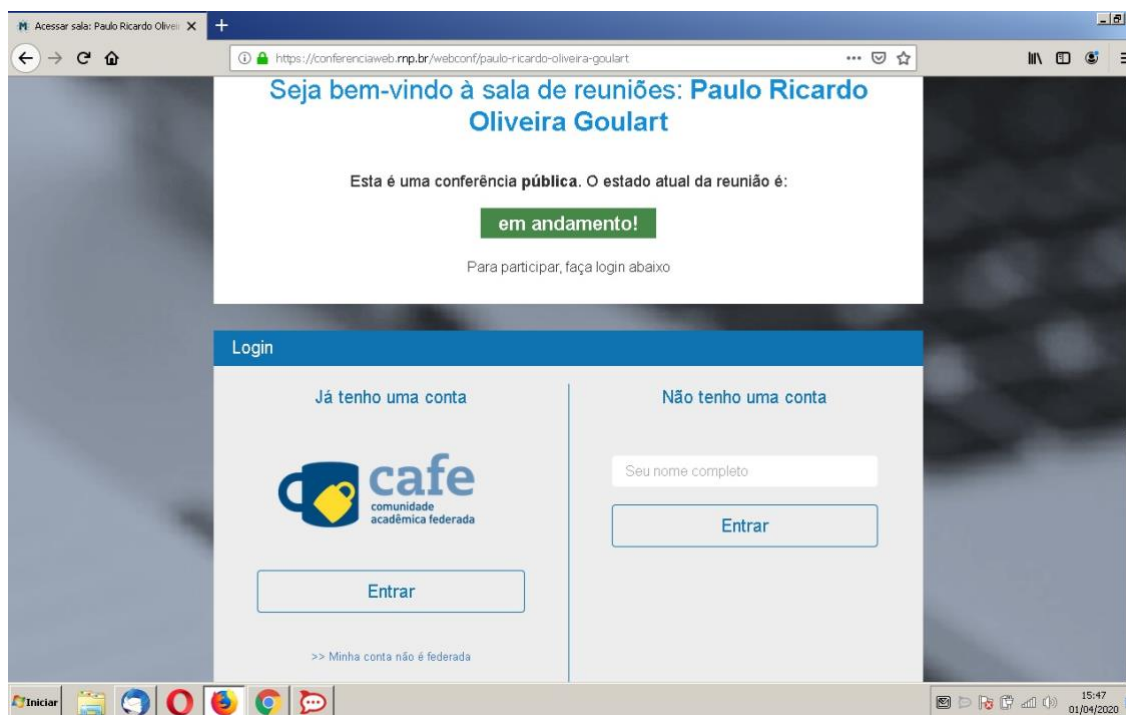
Acessar sala: Paulo Ricardo Olivei

https://conferenciaweb.rnp.br/webconf/paulo-ricardo-oliveira-goulart

Seja bem-vindo à sala de reuniões: **Paulo Ricardo Oliveira Goulart**

Esta é uma conferência **pública**. O estado atual da reunião é:

em andamento!

Para participar, faça login abaixo

Login

Já tenho uma conta

cafe
comunidade acadêmica federada

Entrar

>> Minha conta não é federada

Não tenho uma conta

Seu nome completo

Entrar

Iniciar

15:47
01/04/2020